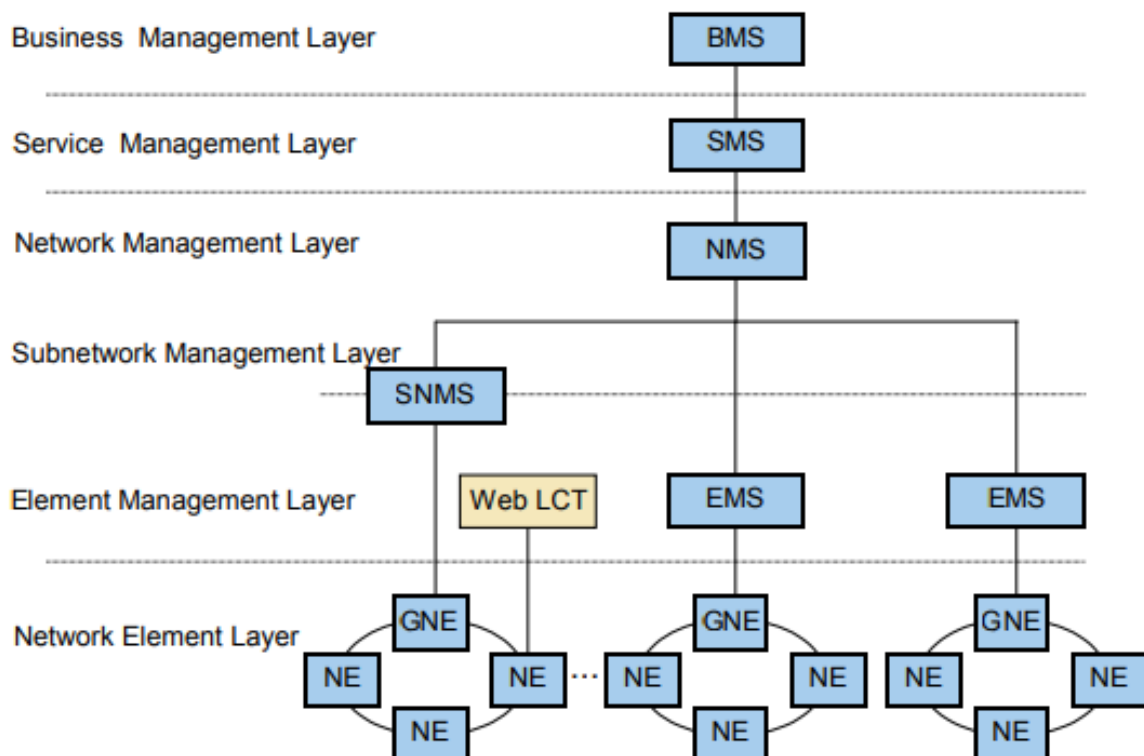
Business Management Layer
BMS
Service Management Layer
SMS
Network Management Layer
NMS
Subnetwork Management Layer
SNMS
Element Management Layer
Web LCT
EMS
EMS
Network Element Layer
GNE
NE
NE
NE
GNE
NE
NE
NE
GNE
NE
NE
NE
...